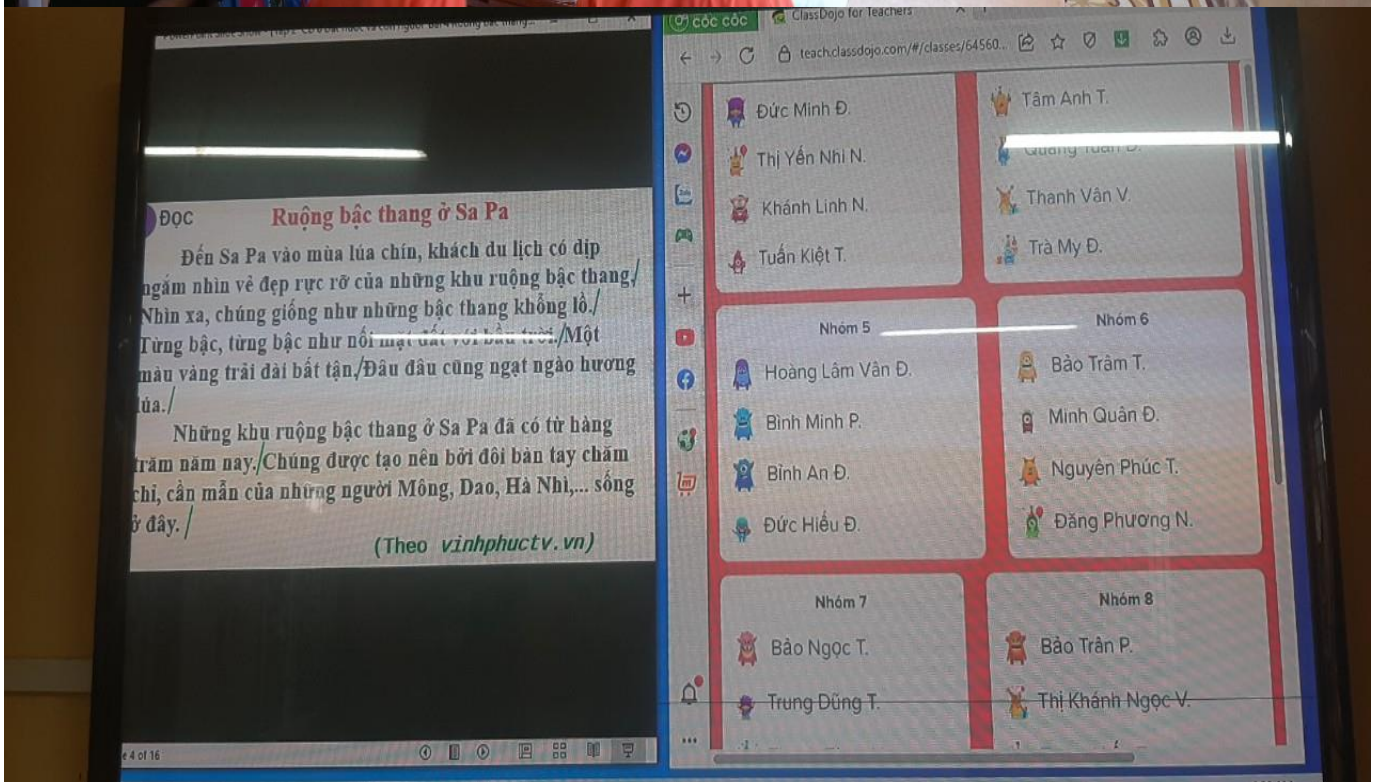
ĐỌC Ruộng bậc thang ở Sa Pa

Đến Sa Pa vào mùa lúa chín, khách du lịch có dịp ngắm nhìn vẻ đẹp rực rỡ của những khu ruộng bậc thang./ Nhìn xa, chúng giống như những bậc thang khổng lồ./ Từng bậc, từng bậc như nối mặt đất với bầu trời./Một màu vàng trải dài bất tận./Đâu đâu cũng ngạt ngào hương lúa./

Những khu ruộng bậc thang ở Sa Pa đã có từ hàng trăm năm nay./Chúng được tạo nên bởi đôi bàn tay chăm chỉ, cần mẫn của những người Mông, Dao, Hà Nhì,... sống ở đây./

(Theo vinhphuctv.vn)

e 4 of 16

cốc cốc ClassDojo for Teachers
teach.classdojo.com/#/classes/64560...

Đức Minh Đ.
Thị Yến Nhi N.
Khánh Linh N.
Tuấn Kiệt T.

Tâm Anh T.
Quang Tuấn Đ.
Thanh Vân V.
Trà My Đ.

Nhóm 5
Hoàng Lâm Vân Đ.
Bình Minh P.
Bình An Đ.
Đức Hiếu Đ.

Nhóm 6
Bảo Trâm T.
Minh Quân Đ.
Nguyên Phúc T.
Đăng Phương N.

Nhóm 7
Bảo Ngọc T.
Trung Dũng T.

Nhóm 8
Bảo Trân P.
Thị Khánh Ngọc V.